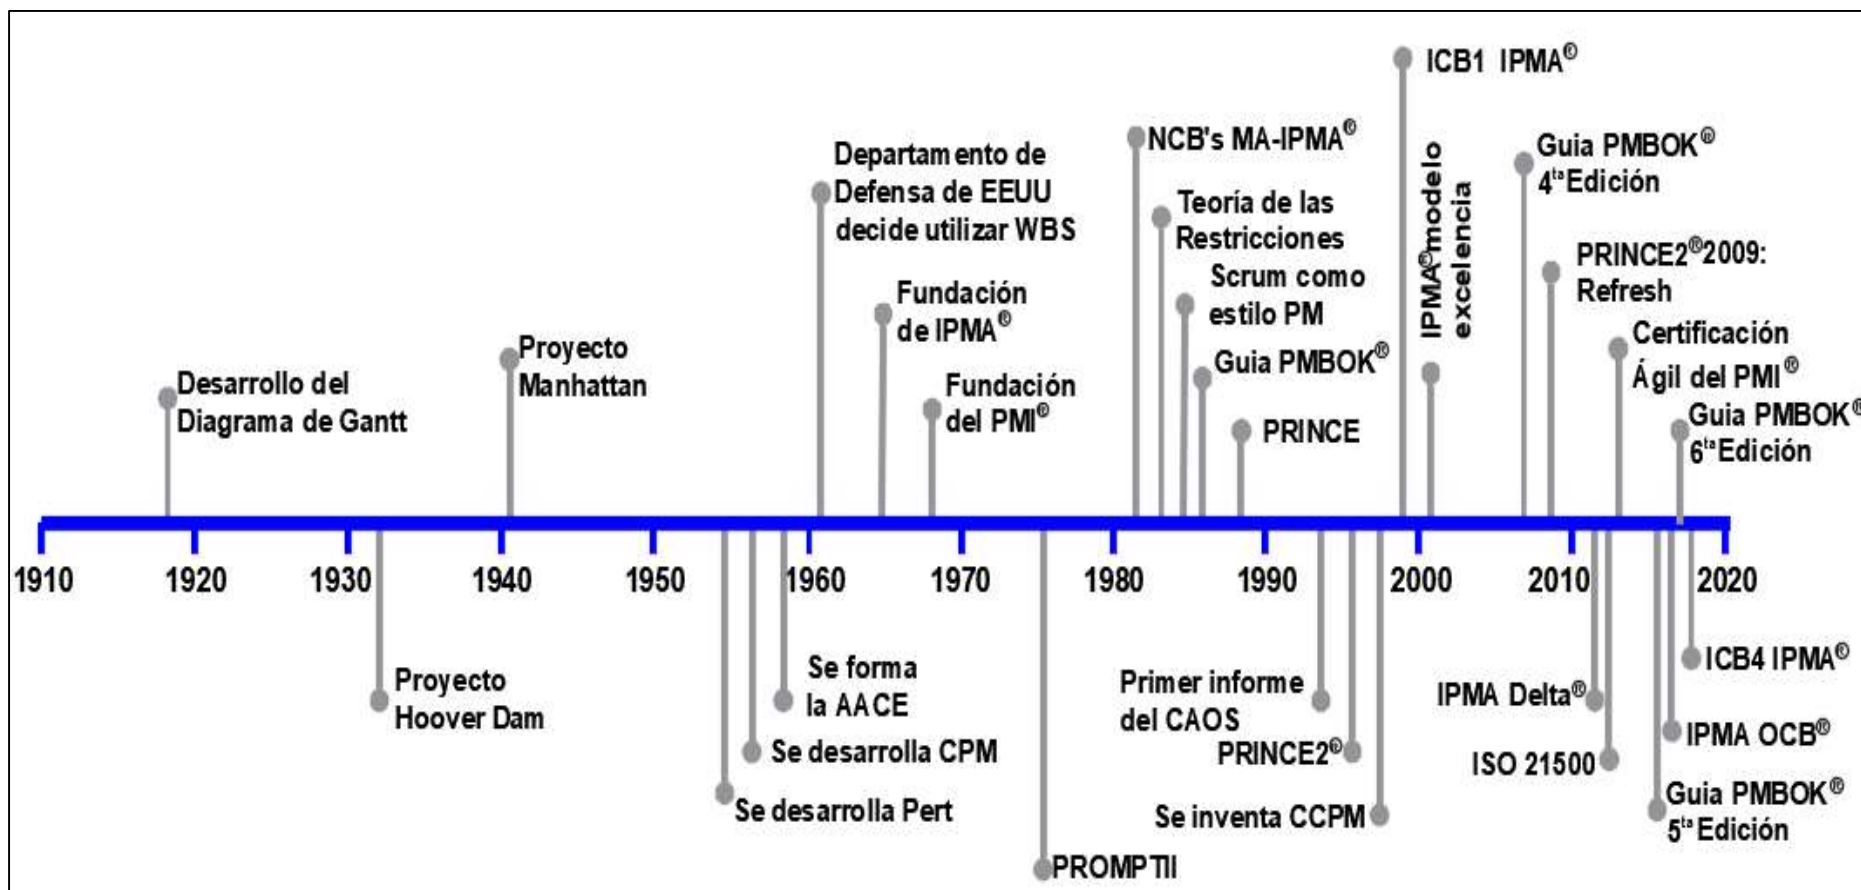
ICB1 IPMA®

NCB's MA-IPMA®

Departamento de Defensa de EEUU decide utilizar WBS

Guia PMBOK® 4ta Edición

Teoría de las Restricciones

IPMA® modelo excelencia

PRINCE2® 2009: Refresh

Scrum como estilo PM

Fundación de IPMA®

Certificación Ágil del PMI®

Proyecto Manhattan

Guia PMBOK®

Desarrollo del Diagrama de Gantt

Fundación del PMI®

Guia PMBOK® 6ta Edición

PRINCE

1910 1920 1930 1940 1950 1960 1970 1980 1990 2000 2010 2020

ICB4 IPMA®

Se forma la AACE

Proyecto Hoover Dam

Primer informe del CAOS

IPMA Delta®

IPMA OCB®

Se desarrolla CPM

PRINCE2®

ISO 21500

Guia PMBOK® 5ta Edición

Se desarrolla Pert

Se inventa CCPM

PROMPTII